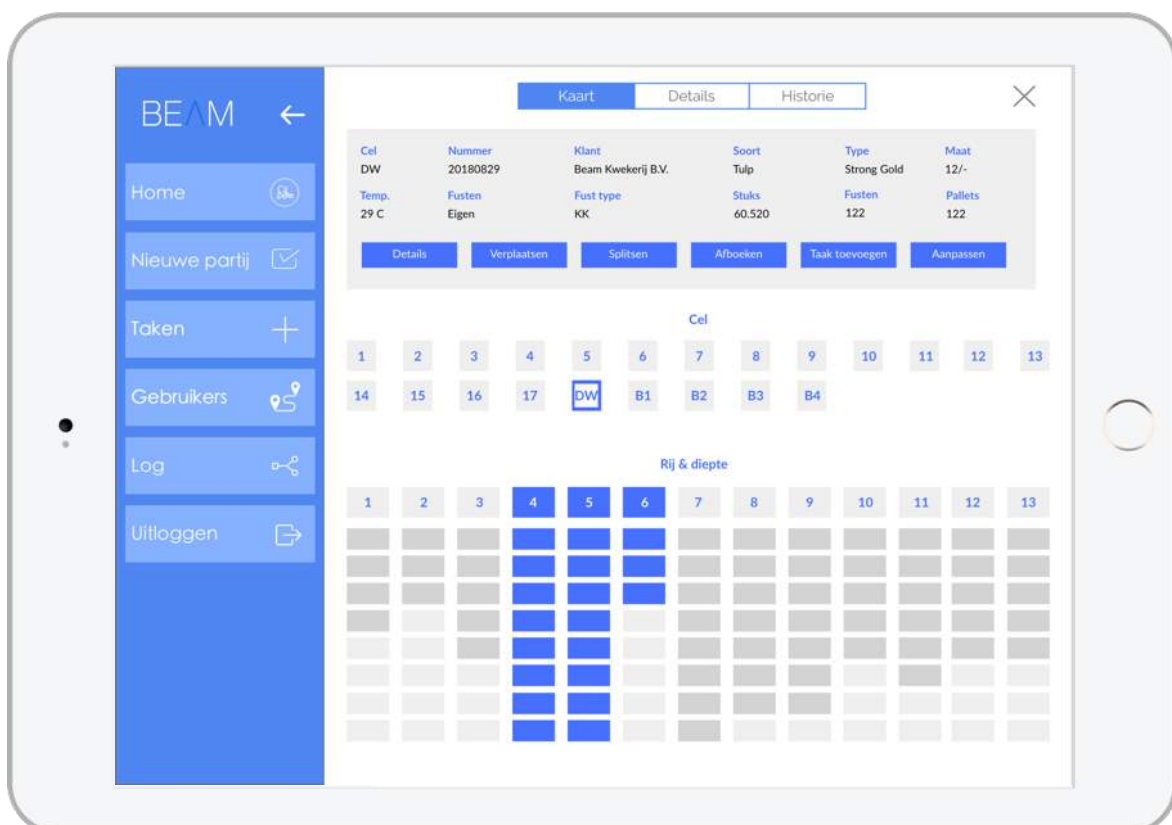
BEAM ←

Home

Nieuwe partij

Taken

Gebruikers

Log

Uitloggen

Kaart | Details | Historie

×

| Cel | Nummer | Klant | Soort | Type | Maat |
|---|---|---|---|---|---|
| DW | 20180829 | Beam Kwekerij B.V. | Tulp | Strong Gold | 12/- |
| Temp. | Fusten | Fust type | Stuks | Fusten | Pallets |
| 29 C | Eigen | KK | 60.520 | 122 | 122 |

Details Verplaatsen Splitsen Afboeken Taak toevoegen Aanpassen

Cel

1 2 3 4 5 6 7 8 9 10 11 12 13
14 15 16 17 DW B1 B2 B3 B4

Rij & diepte

1 2 3 4 5 6 7 8 9 10 11 12 13